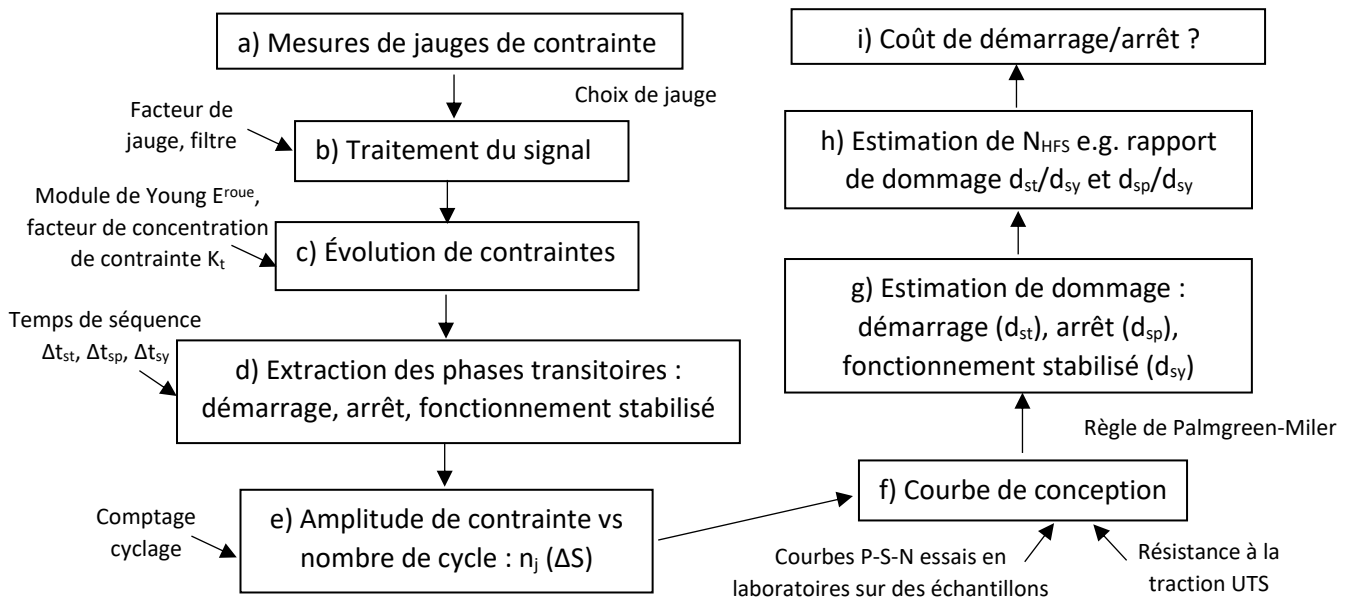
a) Mesures de jauges de contrainte

Choix de jauge

Facteur de jauge, filtre

b) Traitement du signal

Module de Young $E^{roue}$, facteur de concentration de contrainte $K_t$

c) Évolution de contraintes

Temps de séquence $\Delta t_{st}$, $\Delta t_{sp}$, $\Delta t_{sy}$

d) Extraction des phases transitoires : démarrage, arrêt, fonctionnement stabilisé

Comptage cyclage

e) Amplitude de contrainte vs nombre de cycle : $n_j$ ($\Delta S$)

i) Coût de démarrage/arrêt ?

h) Estimation de $N_{HFS}$ e.g. rapport de dommage $d_{st}/d_{sy}$ et $d_{sp}/d_{sy}$

g) Estimation de dommage : démarrage ($d_{st}$), arrêt ($d_{sp}$), fonctionnement stabilisé ($d_{sy}$)

Règle de Palmgreen-Miler

f) Courbe de conception

Courbes P-S-N essais en laboratoires sur des échantillons

Résistance à la traction UTS